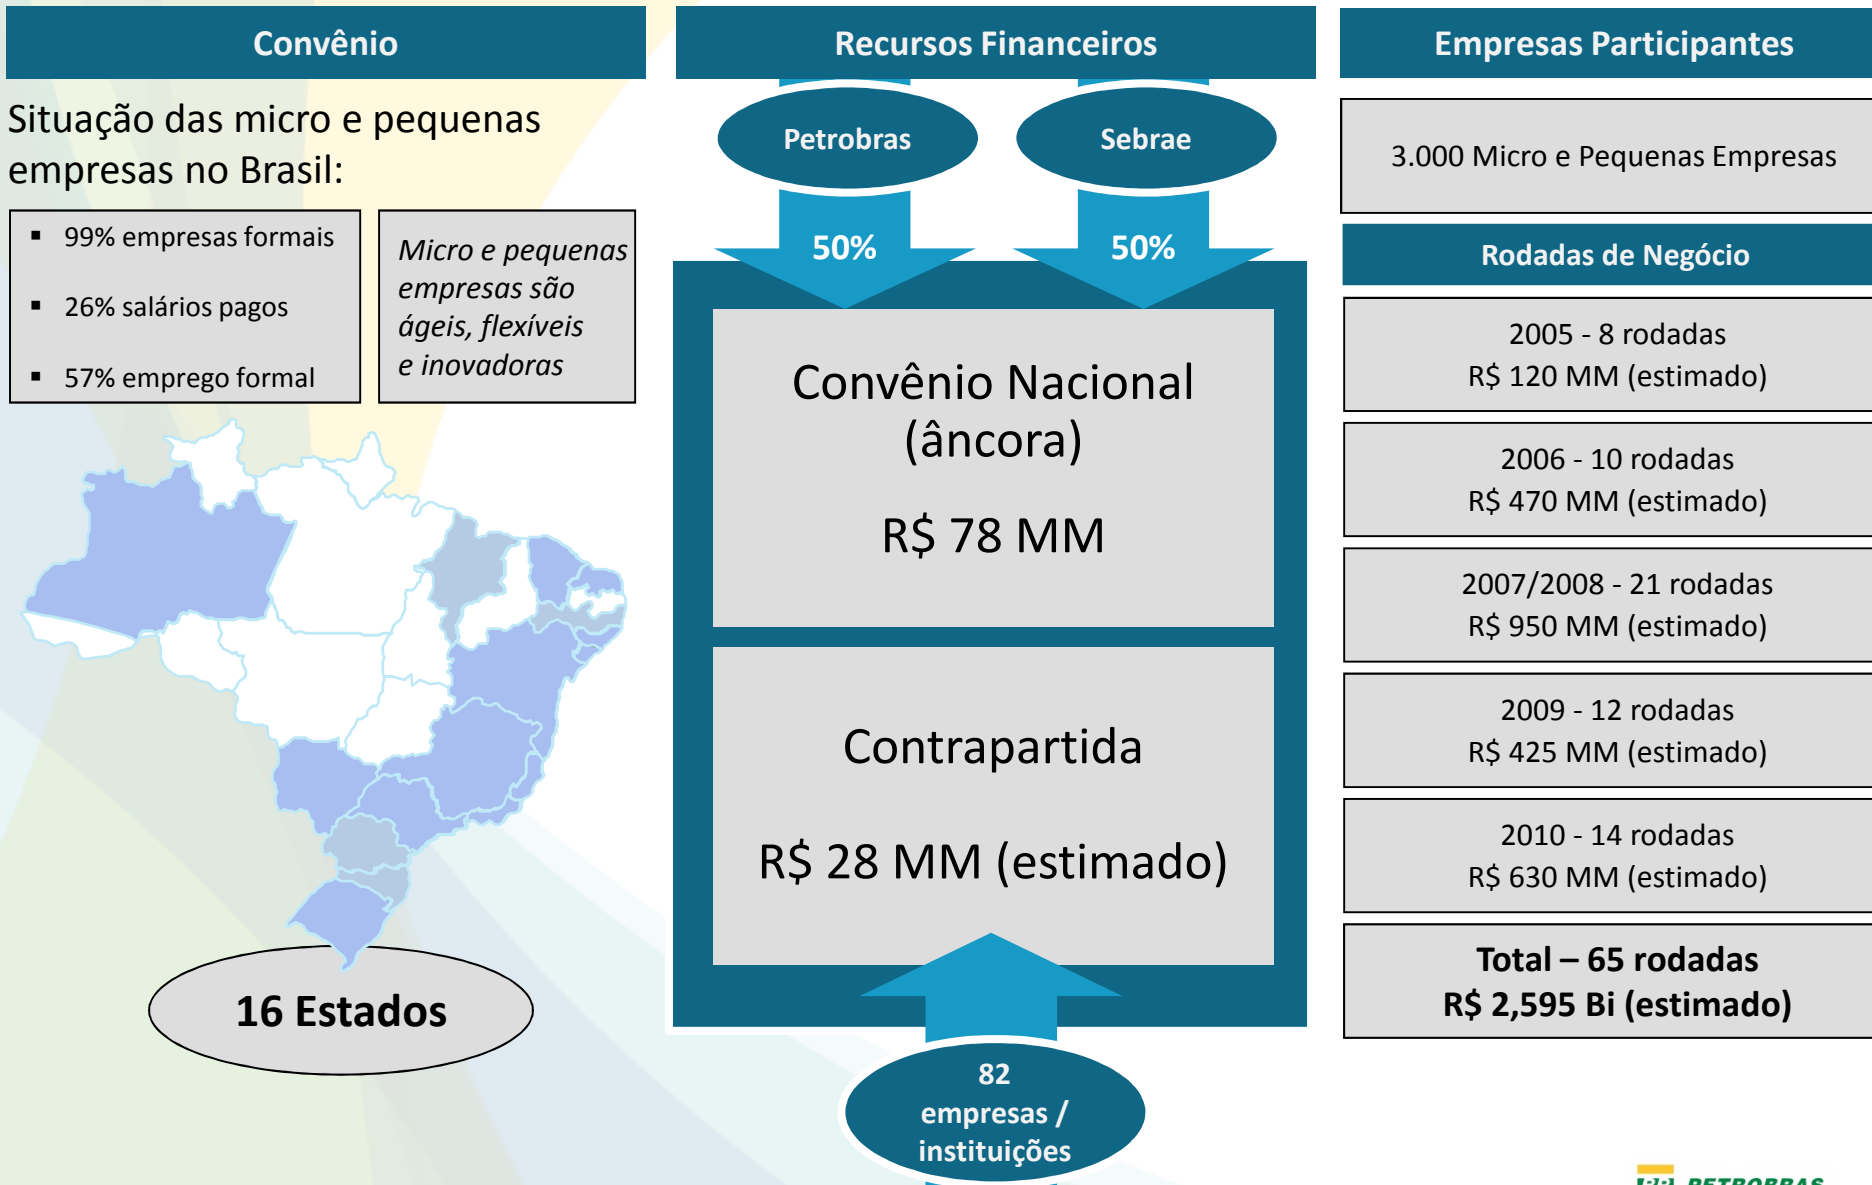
Convênio

Situação das micro e pequenas empresas no Brasil:

- 99% empresas formais
- 26% salários pagos
- 57% emprego formal

*Micro e pequenas empresas são ágeis, flexíveis e inovadoras*

16 Estados

Recursos Financeiros

Petrobras

Sebrae

50%

50%

Convênio Nacional (âncora)

R$ 78 MM

Contrapartida

R$ 28 MM (estimado)

82 empresas / instituições

Empresas Participantes

3.000 Micro e Pequenas Empresas

Rodadas de Negócio

2005 - 8 rodadas
R$ 120 MM (estimado)

2006 - 10 rodadas
R$ 470 MM (estimado)

2007/2008 - 21 rodadas
R$ 950 MM (estimado)

2009 - 12 rodadas
R$ 425 MM (estimado)

2010 - 14 rodadas
R$ 630 MM (estimado)

**Total – 65 rodadas**
**R$ 2,595 Bi (estimado)**

PETROBRAS